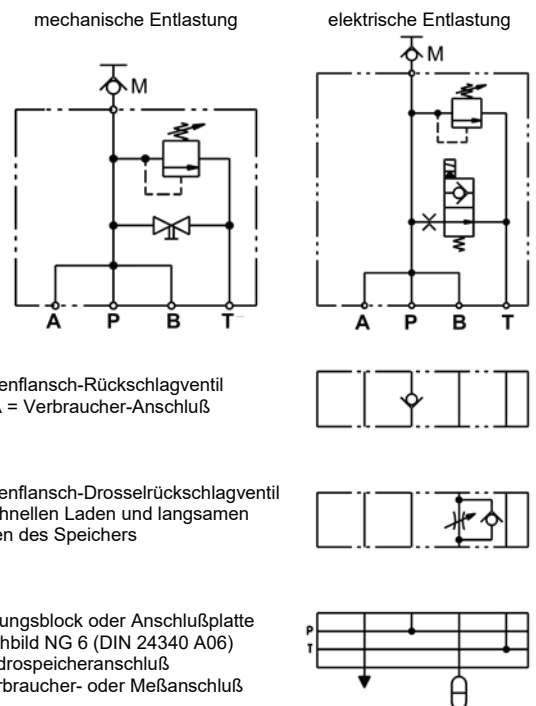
mechanische Entlastung

elektrische Entlastung

M

M

A P B T

A P B T

enflansch-Rückschlagventil
= Verbraucher-Anschluß

enflansch-Drosselrückschlagventil
hnellen Laden und langsamen
en des Speichers

ungsblock oder Anschlußplatte
hbild NG 6 (DIN 24340 A06)
drospeicheranschluß
rbraucher- oder Meßanschluß

P
T